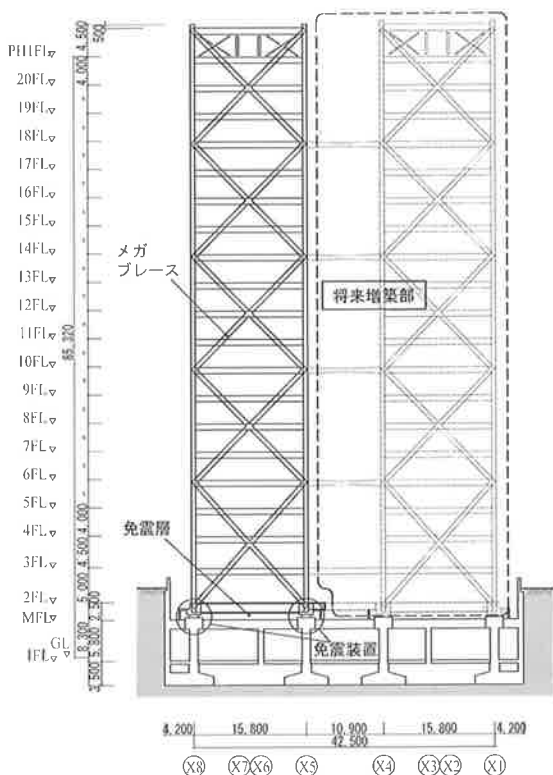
PH1FL
20FL
19FL
18FL
17FL
16FL
15FL
14FL
13FL
12FL
11FL
10FL
9FL
8FL
7FL
6FL
5FL
4FL
3FL
2FL
MFL
GL
1FL

4,500
500
4,000
85,320
4,000
4,500
5,000
2,500
8,300
5,300
1,500

メガ
ブレース

将来増築部

免震層

免震装置

4,200
15,800
10,900
15,800
4,200
42,500

X8
X7
X6
X5
X4
X3
X2
X1